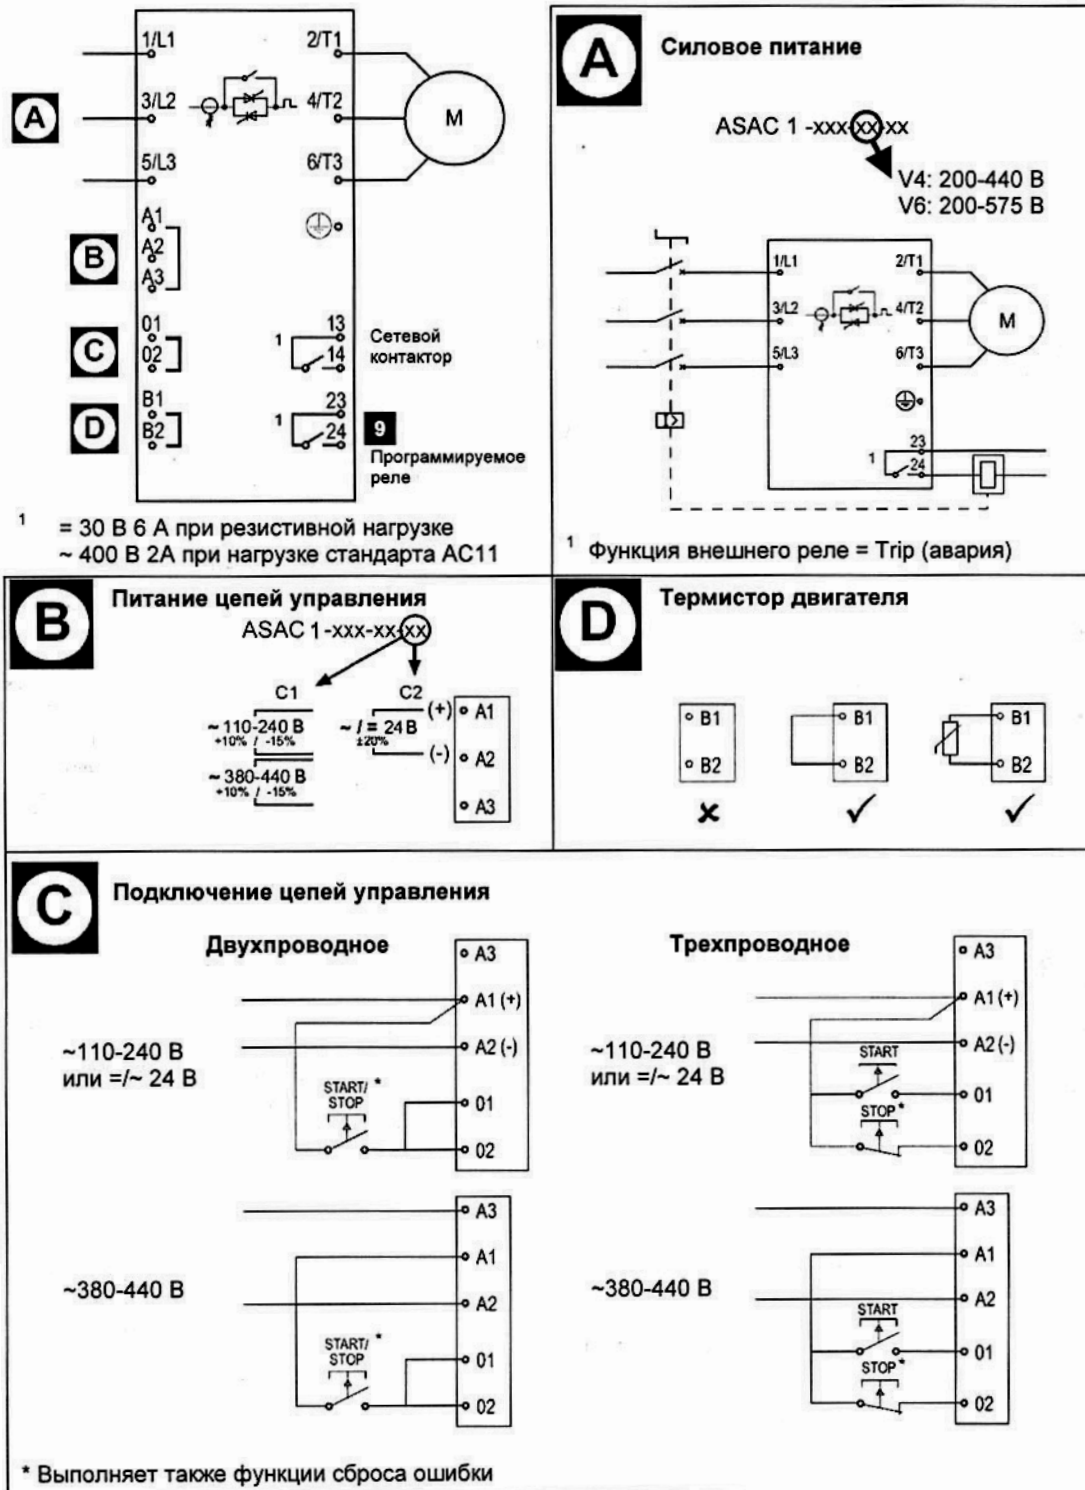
1/L1
3/L2
5/L3
2/T1
4/T2
6/T3
M
A
A1
A2
A3
B
01
02
C
B1
B2
D
1
13
14
Сетевой контактор
1
23
24
9
Программируемое реле

$^1$ = 30 В 6 А при резистивной нагрузке
~ 400 В 2А при нагрузке стандарта AC11

A
Силовое питание
ASAC 1 -xxx-xx-xx
V4: 200-440 В
V6: 200-575 В
1/L1
3/L2
5/L3
2/T1
4/T2
6/T3
M
1
23
24

$^1$ Функция внешнего реле = Trip (авария)

B
Питание цепей управления
ASAC 1 -xxx-xx-xx
C1
C2
~ 110-240 В +10% / -15%
~ 380-440 В +10% / -15%
~ / = 24 В ±20%
(+)
(-)
A1
A2
A3

D
Термистор двигателя
B1
B2
B1
B2
B1
B2
✗
✓
✓

C
Подключение цепей управления
Двухпроводное
A3
A1 (+)
A2 (-)
~110-240 В или =/~ 24 В
START/ STOP *
01
02
A3
A1
A2
~380-440 В
START/ STOP *
01
02

Трехпроводное
A3
A1 (+)
A2 (-)
~110-240 В или =/~ 24 В
START
STOP *
01
02
A3
A1
A2
~380-440 В
START
STOP *
01
02

* Выполняет также функции сброса ошибки